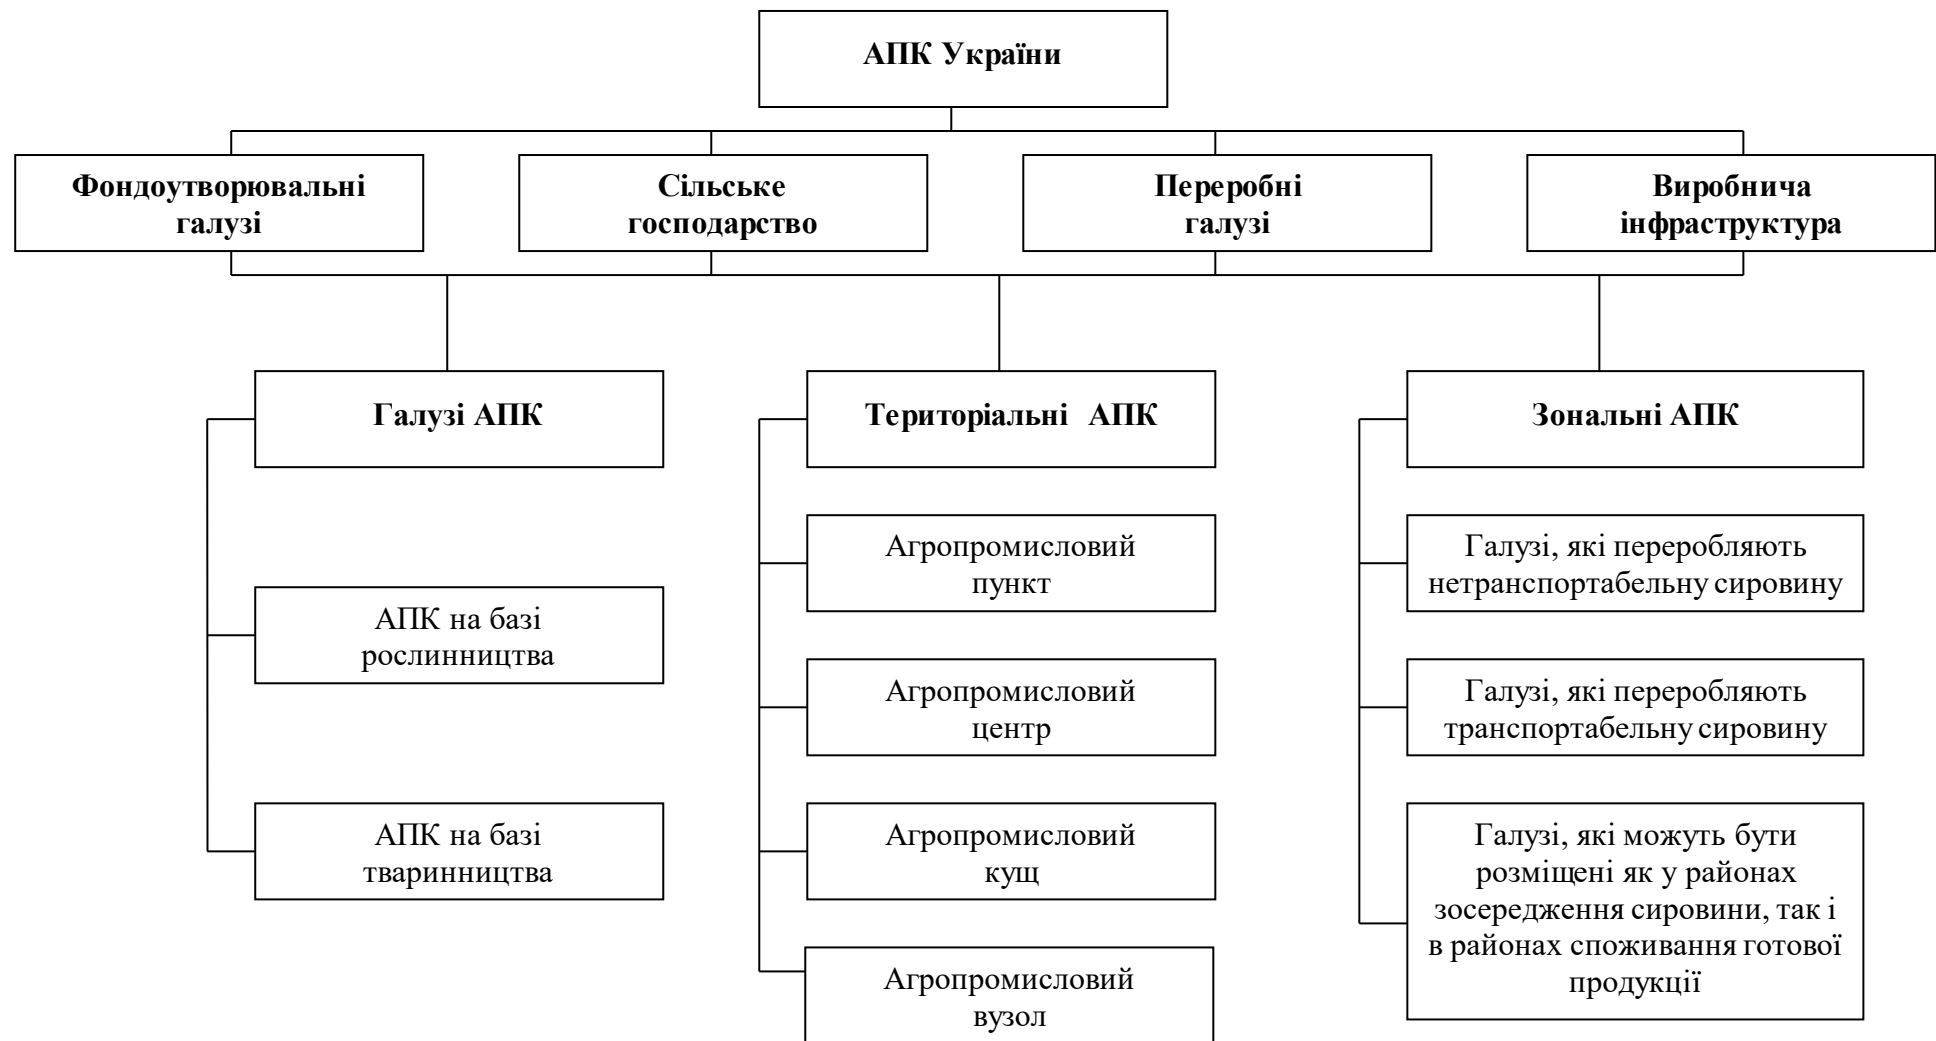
АПК України

Фондоутворювальні галузі

Сільське господарство

Переробні галузі

Виробнича інфраструктура

Галузі АПК

АПК на базі рослинництва

АПК на базі тваринництва

Територіальні АПК

Агропромисловий пункт

Агропромисловий центр

Агропромисловий кущ

Агропромисловий вузол

Зональні АПК

Галузі, які переробляють нетранспортабельну сировину

Галузі, які переробляють транспортабельну сировину

Галузі, які можуть бути розміщені як у районах зосередження сировини, так і в районах споживання готової продукції